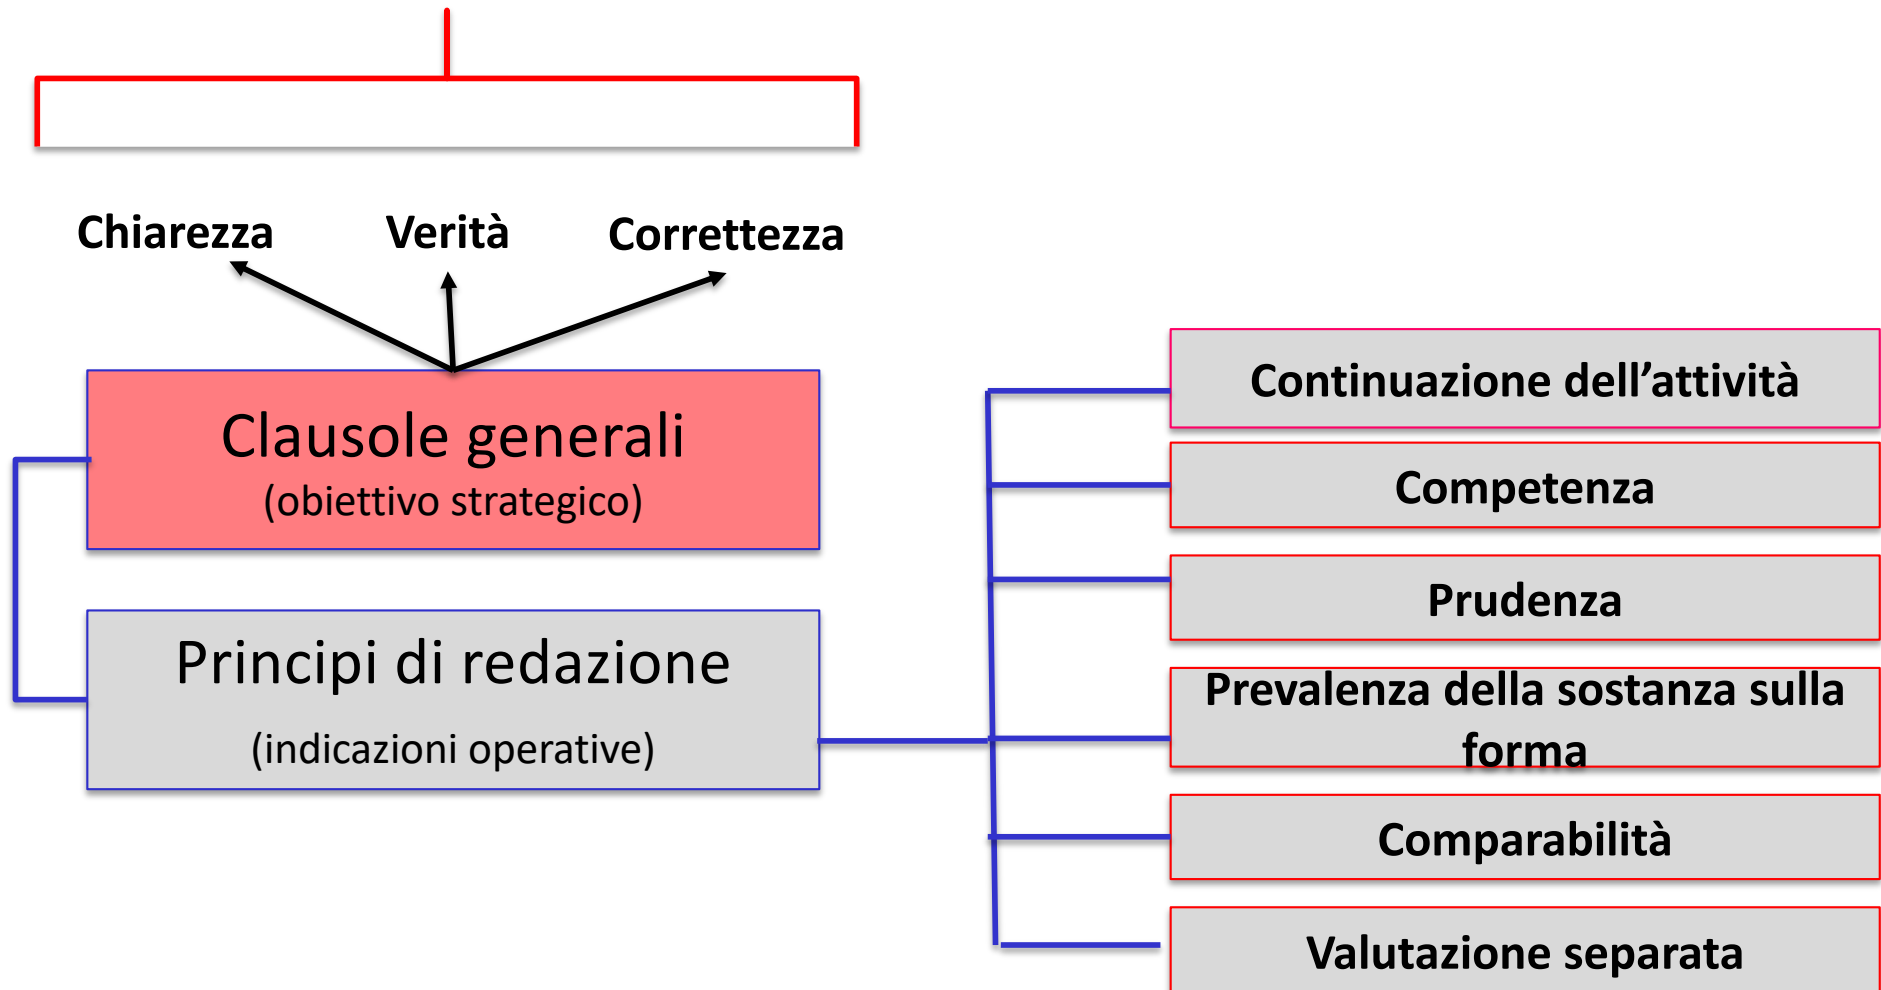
Chiarezza

Verità

Correttezza

Clausole generali
(obiettivo strategico)

Principi di redazione
(indicazioni operative)

Continuazione dell’attività

Competenza

Prudenza

Prevalenza della sostanza sulla forma

Comparabilità

Valutazione separata